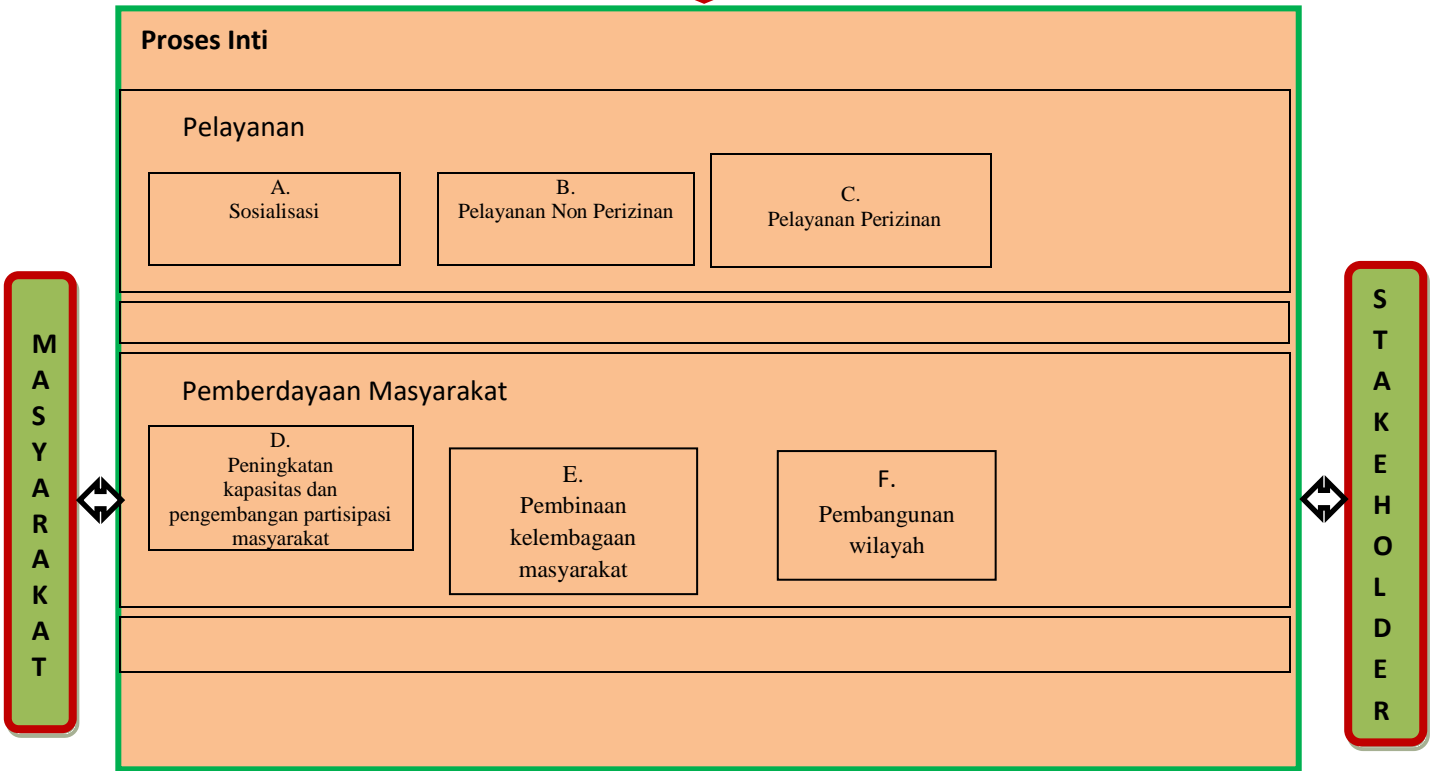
MASYARAKAT

Proses Inti

Pelayanan

A.
Sosialisasi

B.
Pelayanan Non Perizinan

C.
Pelayanan Perizinan

Pemberdayaan Masyarakat

D.
Peningkatan kapasitas dan pengembangan partisipasi masyarakat

E.
Pembinaan kelembagaan masyarakat

F.
Pembangunan wilayah

STAKEHOLDER